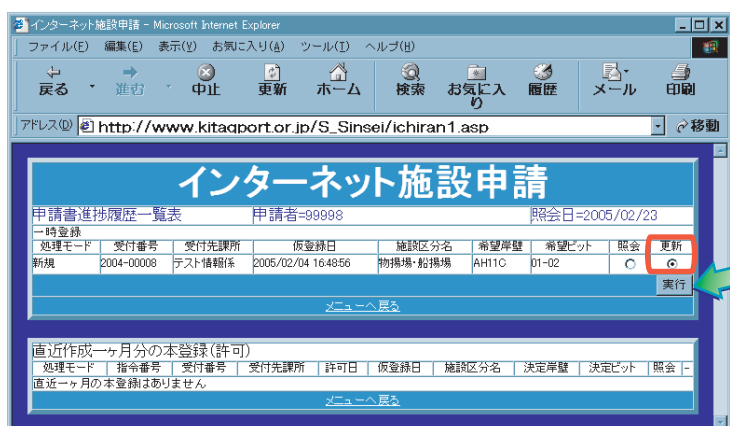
インターネット施設申請 - Microsoft Internet Explorer

ファイル(F) 編集(E) 表示(V) お気に入り(A) ツール(T) ヘルプ(H)

戻る 進む 中止 更新 ホーム 検索 お気に入り 履歴 メール 印刷

アドレス(D) http://www.kitaqport.or.jp/S_Sinsei/ichiran1.asp 移動

インターネット施設申請

申請書進捗履歴一覧表 申請者=99998 照会日=2005/02/23

一時登録

| 処理モード | 受付番号 | 受付先課所 | 仮登録日 | 施設区分名 | 希望岸壁 | 希望ビット | 照会 | 更新 |
|---|---|---|---|---|---|---|---|---|
| 新規 | 2004-00008 | テスト情報係 | 2005/02/04 16:48:56 | 物揚場・船揚場 | AH11C | 01-02 | ○ | ⦿ |

実行

メニューへ戻る

直近作成一ヶ月分の本登録(許可)

| 処理モード | 指令番号 | 受付番号 | 受付先課所 | 許可日 | 仮登録日 | 施設区分名 | 決定岸壁 | 決定ビット | 照会 |
|---|---|---|---|---|---|---|---|---|---|
| 直近一ヶ月の本登録はありません | | | | | | | | | |

メニューへ戻る